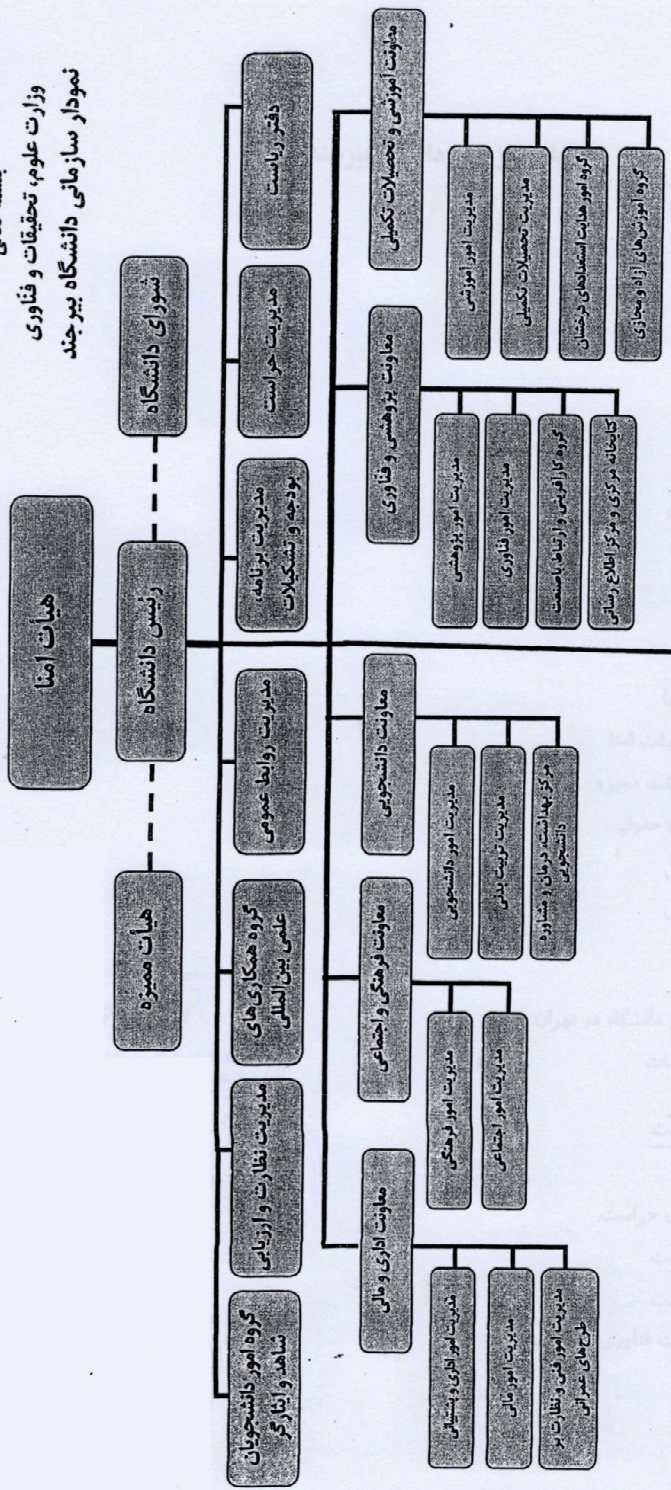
وزارت علوم، تحقیقات و فناوری
نمودار سازمانی دانشگاه بیرجند

هیات امنا

شورای دانشگاه

رئیس دانشگاه

هیات ممیزه

دفتر ریاست

مدیریت حراست

مدیریت برنامه، بودجه و تشکیلات

مدیریت روابط عمومی

گروه همکاری های علمی بین المللی

مدیریت نظارت و ارزیابی

گروه امور دانشجویان شاهد و ایثارگر

معاونت آموزشی و تحصیلات تکمیلی

مدیریت امور آموزشی

مدیریت تحصیلات تکمیلی

گروه امور هدایت استعدادهای درخشان

گروه آموزش های آزاد و مجازی

معاونت پژوهشی و فناوری

مدیریت امور پژوهشی

مدیریت امور فناوری

گروه کارآفرینی و ارتباط با صنعت

کتابخانه مرکزی و مرکز اطلاع رسانی

معاونت دانشجویی

مدیریت امور دانشجویی

مدیریت تربیت بدنی

مرکز بهداشت، درمان و مشاوره دانشجویی

معاونت فرهنگی و اجتماعی

مدیریت امور فرهنگی

مدیریت امور اجتماعی

معاونت اداری و مالی

مدیریت امور اداری و پشتیبانی

مدیریت امور مالی

مدیریت امور فنی و نظارت بر طرح های عمرانی